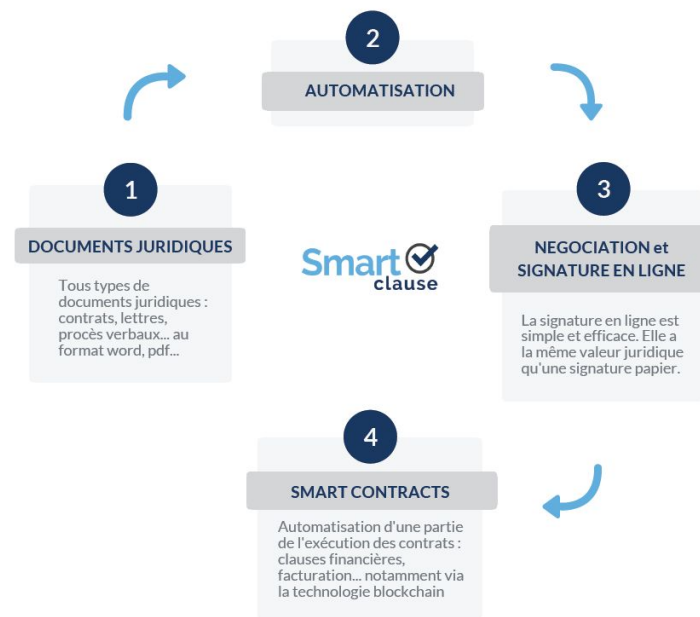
2

AUTOMATISATION

1

DOCUMENTS JURIDIQUES

Tous types de documents juridiques : contrats, lettres, procès verbaux... au format word, pdf...

Smart clause

3

NEGOCIATION et SIGNATURE EN LIGNE

La signature en ligne est simple et efficace. Elle a la même valeur juridique qu'une signature papier.

4

SMART CONTRACTS

Automatisation d'une partie de l'exécution des contrats : clauses financières, facturation... notamment via la technologie blockchain